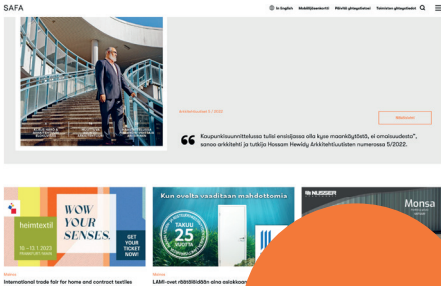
SAFA

In English Mobiilijäsenkortti Päivitä jäsentietosi Toimiston yhteystiedot

Arkkitehtiuutiset 5 / 2022

Tilaa lehti

Kaupunkisuunnittelussa tulisi ensisijassa olla kyse maankäytöstä, ei omaisuudesta", sanoo arkkitehti ja tutkija Hossam Hewidy Arkkitehtiuutisten numerossa 5/2022.

heimtextil

WOW YOUR SENSES.

GET YOUR TICKET NOW!

10 – 13.1.2023 FRANKFURT / MAIN

Mainos

International trade fair for home and contract textiles

Kun ovelta vaaditaan mahdottomia

TAKUU 25 VUOTTA

Mainos

LAMI-ovet räätälöidään aina asiakkaan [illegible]

NUSSER

Monsa

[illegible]